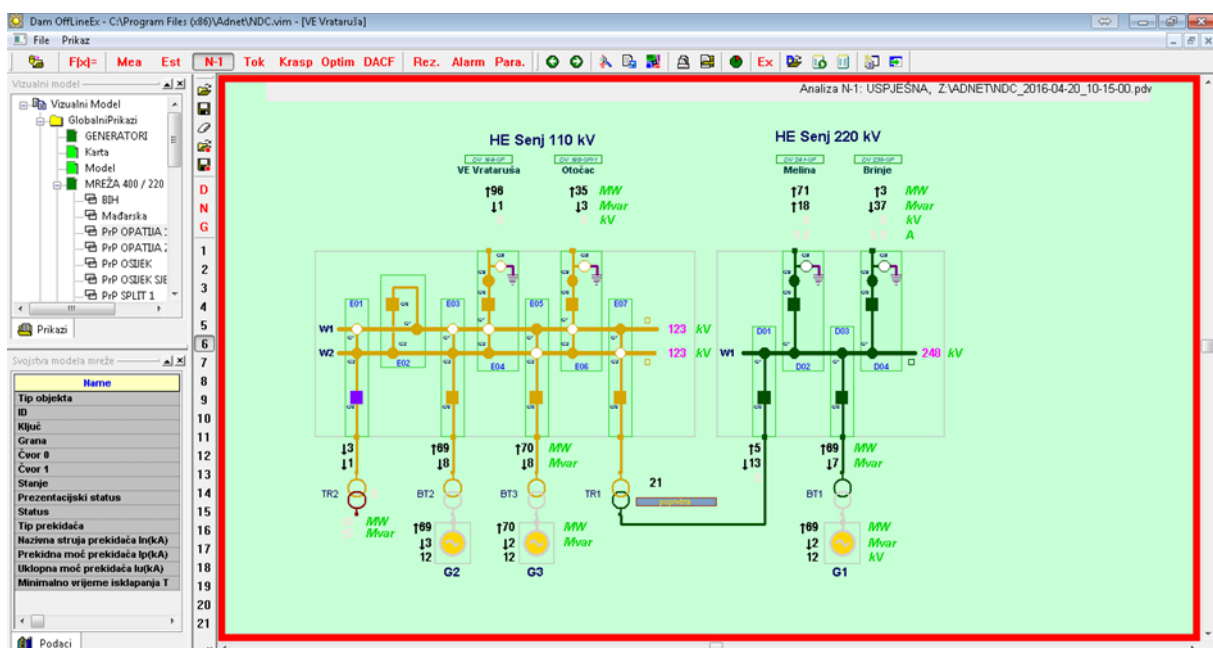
Dam OffLineEx - C:\Program Files (x86)\Adnet\NDC.vim - [VE Vrataruša]

File Prikaz

F[x]= Mea Est N-1 Tok Krasp Optim DACF Rez. Alarm Para. Ex

Vizualni model

Vizualni Model
GlobalniPrikazi
GENERATORI
Karta
Model
MREŽA 400 / 220
BIH
Mađarska
PrP OPATIJA
PrP OPATIJA
PrP OSIJEK
PrP OSIJEK SJE
PrP SPLIT 1

Prikazi

Svojstva modela mreže

| Name |
|---|
| Tip objekta |
| ID |
| Ključ |
| Grana |
| Čvor 0 |
| Čvor 1 |
| Stanje |
| Prezentacijski status |
| Status |
| Tip prekidača |
| Nazivna struja prekidača In(kA) |
| Prekidna moć prekidača Ip(kA) |
| Uklopna moć prekidača Iu(kA) |
| Minimalno vrijeme isklapanja T |

Podaci

D
N
G
1
2
3
4
5
6
7
8
9
10
11
12
13
14
15
16
17
18
19
20
21

Analiza N-1: USPJEŠNA, Z:\ADNET\NDC_2016-04-20_10-15-00.pdv

HE Senj 110 kV

HE Senj 220 kV

VE Vrataruša
Otočac
Melina
Brinje

↑96 ↓1
↑35 ↓3 MW Mvar kV
↑71 ↓18
↑3 ↓37 MW Mvar kV A

E01 E02 E03 E04 E05 E06 E07
D01 D02 D03 D04

W1
W2
123 kV
123 kV
W1
248 kV

↓3 ↓1
↑69 ↓8
↑70 ↓8 MW Mvar
21
↑5 ↓13
↑69 ↓7 MW Mvar

TR2 BT2 BT3 TR1 BT1

MW Mvar
↑69 ↓3 12
↑70 ↓2 12 MW Mvar
↑69 ↓2 12 MW Mvar kV

G2 G3 G1